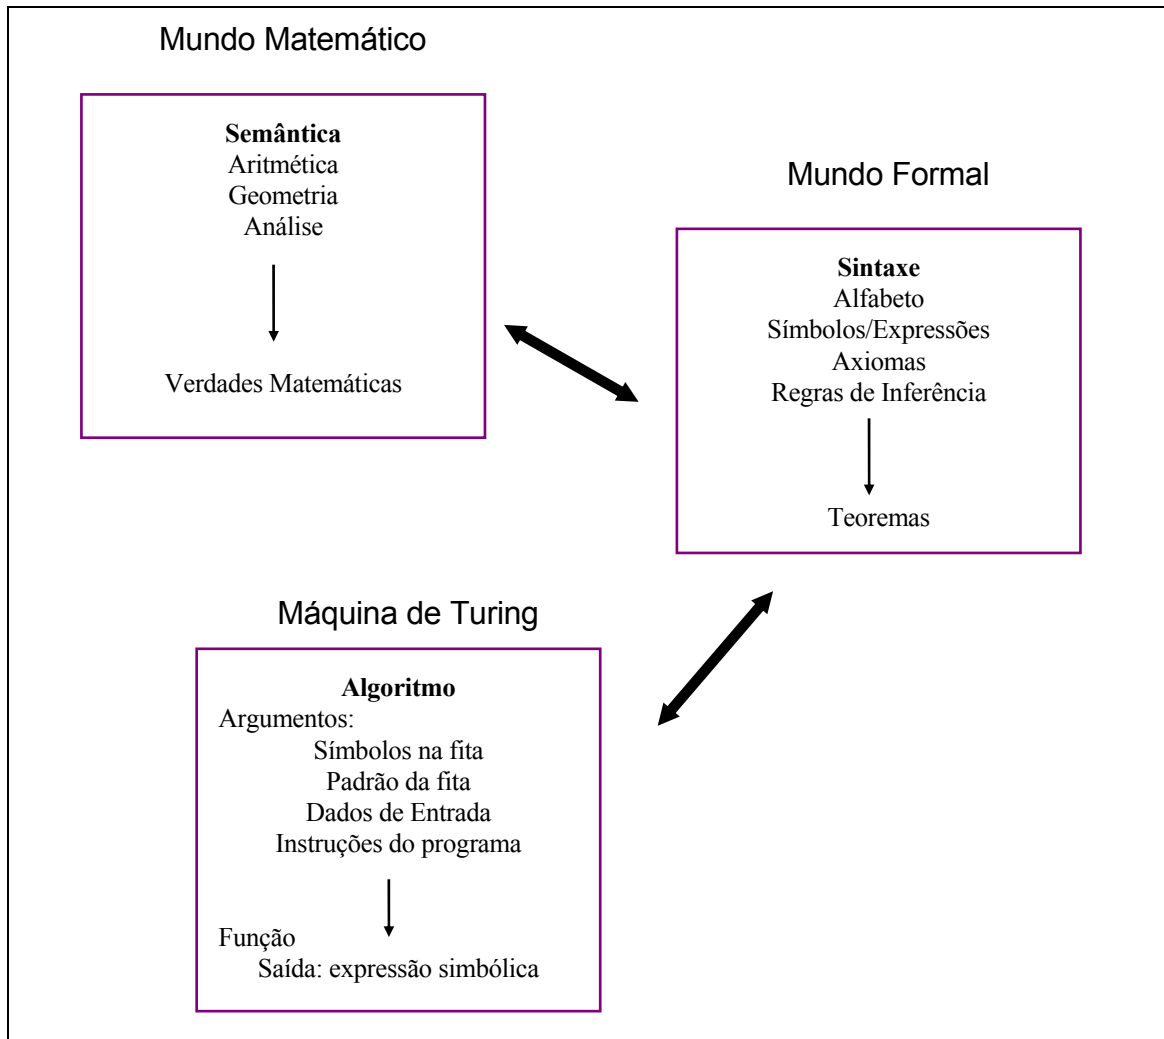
Mundo Matemático

Semântica
Aritmética
Geometria
Análise

Verdades Matemáticas

Mundo Formal

Sintaxe
Alfabeto
Símbolos/Expressões
Axiomas
Regras de Inferência

Teoremas

Máquina de Turing

Algoritmo
Argumentos:
Símbolos na fita
Padrão da fita
Dados de Entrada
Instruções do programa

Função
Saída: expressão simbólica